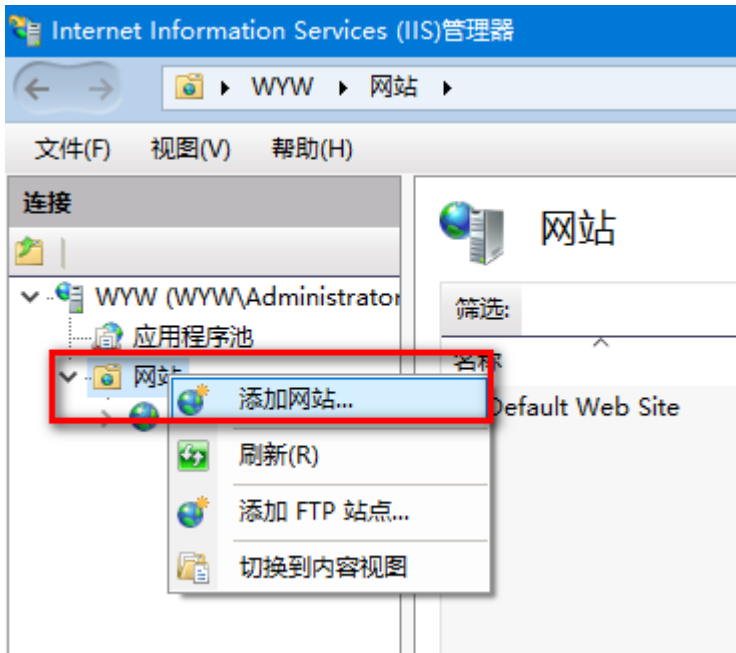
Internet Information Services (IIS)管理器

WYW ▸ 网站 ▸

文件(F) 视图(V) 帮助(H)

连接

WYW (WYW\Administrator

应用程序池

网站

网站

筛选:

名称

Default Web Site

添加网站...

刷新(R)

添加 FTP 站点...

切换到内容视图